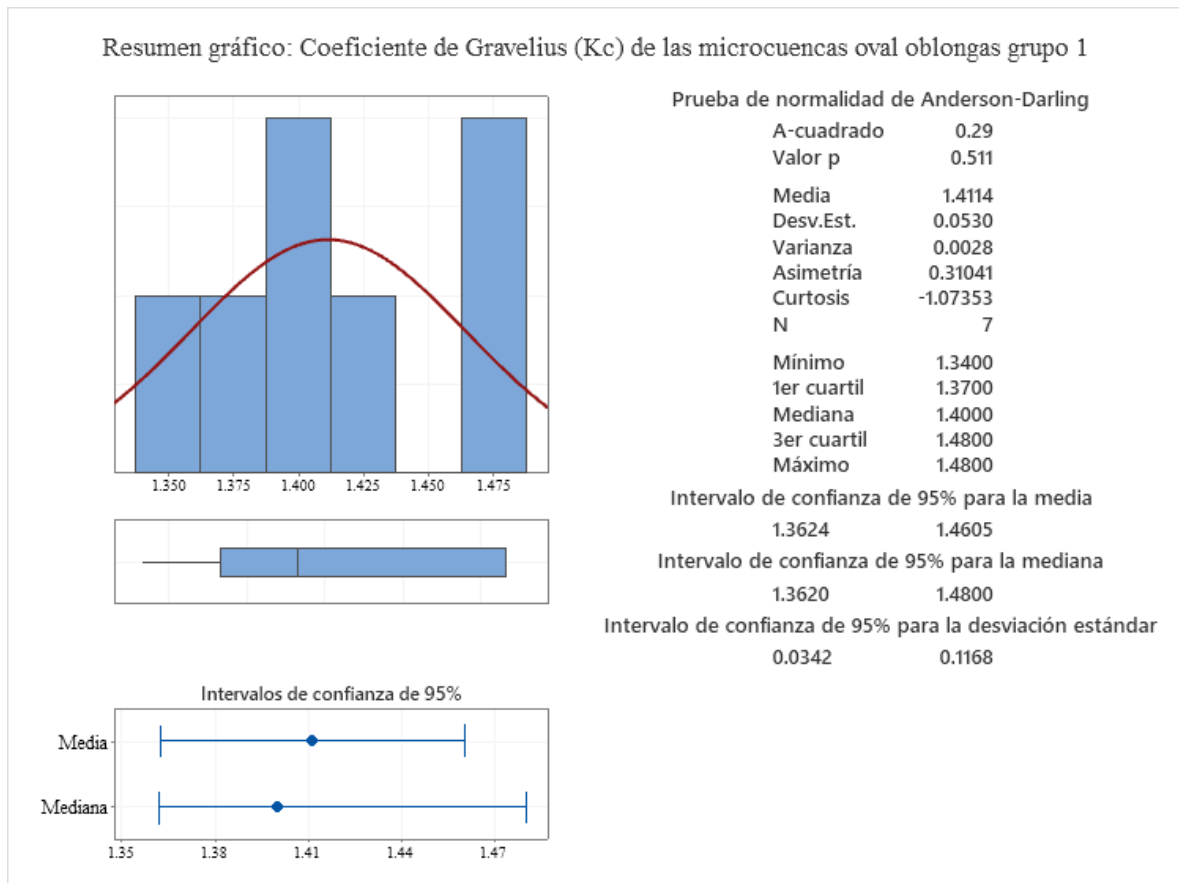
Resumen gráfico: Coeficiente de Gravelius (Kc) de las microcuencas oval oblongas grupo 1

1.350 1.375 1.400 1.425 1.450 1.475

Prueba de normalidad de Anderson-Darling

| | |
|---|---|
| A-cuadrado | 0.29 |
| Valor p | 0.511 |
| Media | 1.4114 |
| Desv.Est. | 0.0530 |
| Varianza | 0.0028 |
| Asimetría | 0.31041 |
| Curtosis | -1.07353 |
| N | 7 |
| Mínimo | 1.3400 |
| 1er cuartil | 1.3700 |
| Mediana | 1.4000 |
| 3er cuartil | 1.4800 |
| Máximo | 1.4800 |

Intervalo de confianza de 95% para la media
1.3624 1.4605

Intervalo de confianza de 95% para la mediana
1.3620 1.4800

Intervalo de confianza de 95% para la desviación estándar
0.0342 0.1168

Intervalos de confianza de 95%

Media

Mediana

1.35 1.38 1.41 1.44 1.47